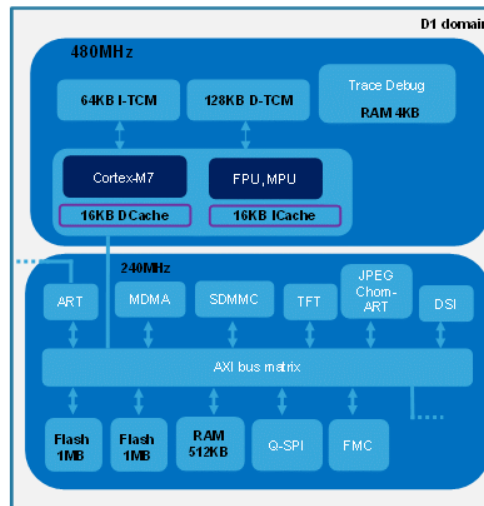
D1 domain

480MHz

64KB I-TCM

128KB D-TCM

Trace Debug
RAM 4KB

Cortex-M7

FPU, MPU

16KB DCache

16KB ICache

240MHz

ART

MDMA

SDMMC

TFT

JPEG
Chom-
ART

DSI

AXI bus matrix

Flash
1MB

Flash
1MB

RAM
512KB

Q-SPI

FMC